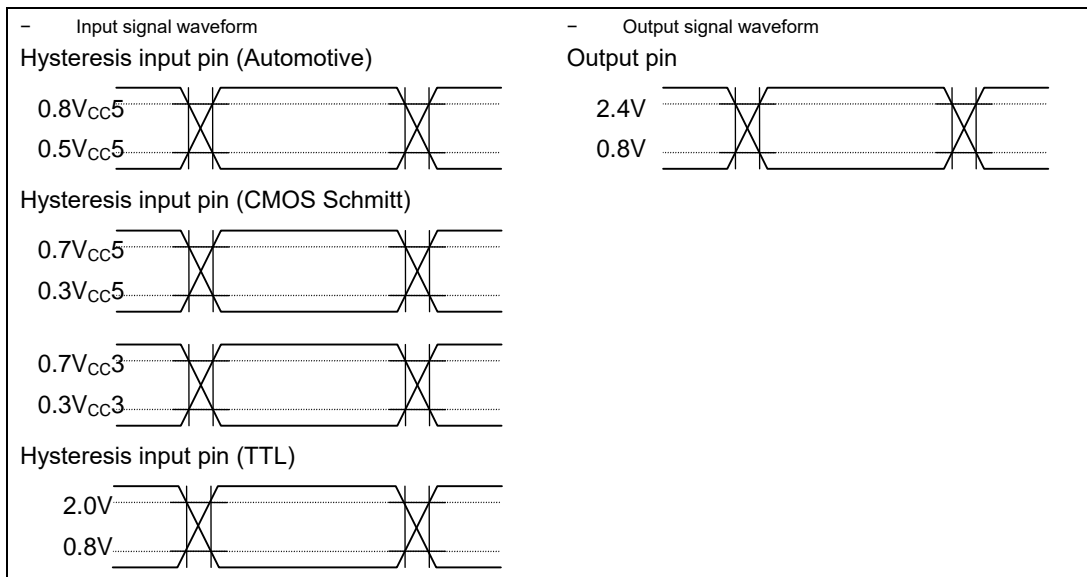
− Input signal waveform

Hysteresis input pin (Automotive)

$0.8V_{CC}5$

$0.5V_{CC}5$

Hysteresis input pin (CMOS Schmitt)

$0.7V_{CC}5$

$0.3V_{CC}5$

$0.7V_{CC}3$

$0.3V_{CC}3$

Hysteresis input pin (TTL)

2.0V

0.8V

− Output signal waveform

Output pin

2.4V

0.8V